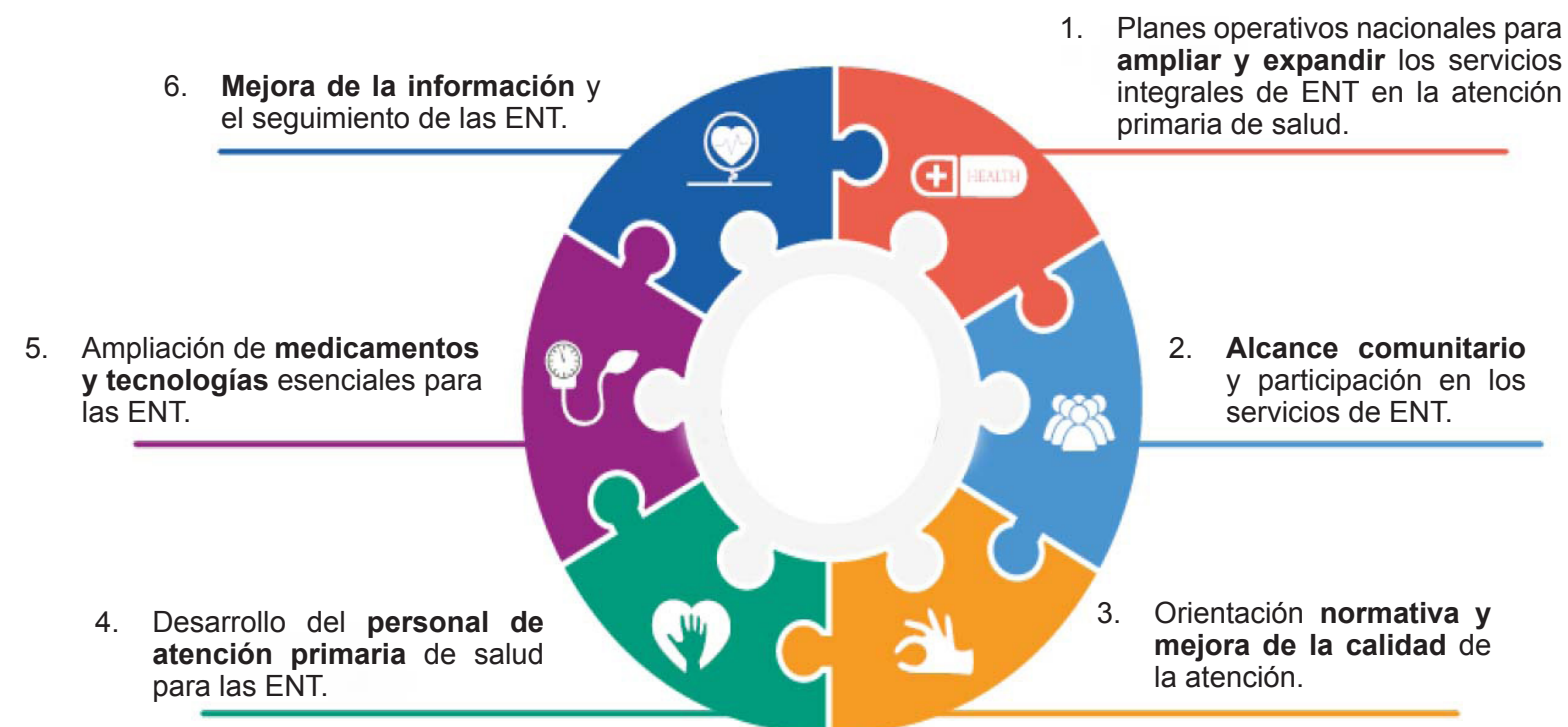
1. Planes operativos nacionales para **ampliar y expandir** los servicios integrales de ENT en la atención primaria de salud.

HEALTH

2. **Alcance comunitario** y participación en los servicios de ENT.

3. Orientación **normativa y mejora de la calidad** de la atención.

4. Desarrollo del **personal de atención primaria** de salud para las ENT.

5. Ampliación de **medicamentos y tecnologías** esenciales para las ENT.

6. **Mejora de la información** y el seguimiento de las ENT.